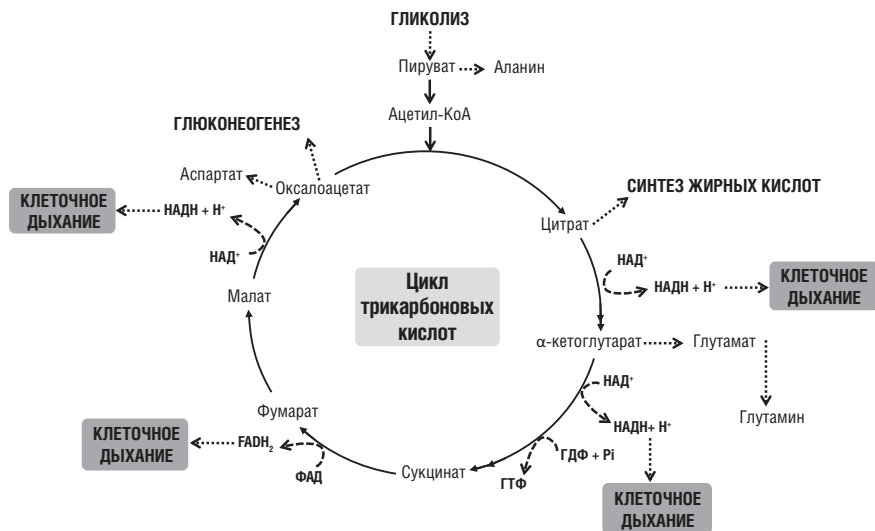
ГЛИКОЛИЗ

Пируват → Аланин

Ацетил-КоА

ГЛЮКОНЕОГЕНЕЗ

Аспартат

Оксалоацетат

КЛЕТОЧНОЕ ДЫХАНИЕ

НАДН + $H^+$

НАД$^+$

СИНТЕЗ ЖИРНЫХ КИСЛОТ

Цитрат

НАД$^+$

НАДН + $H^+$

КЛЕТОЧНОЕ ДЫХАНИЕ

Малат

Цикл трикарбоновых кислот

α-кетоглутарат → Глутамат

Глутамин

НАД$^+$

НАДН+ $H^+$

Фумарат

КЛЕТОЧНОЕ ДЫХАНИЕ

$FADH_2$

ФАД

Сукцинат

ГДФ + Pi

ГТФ

КЛЕТОЧНОЕ ДЫХАНИЕ